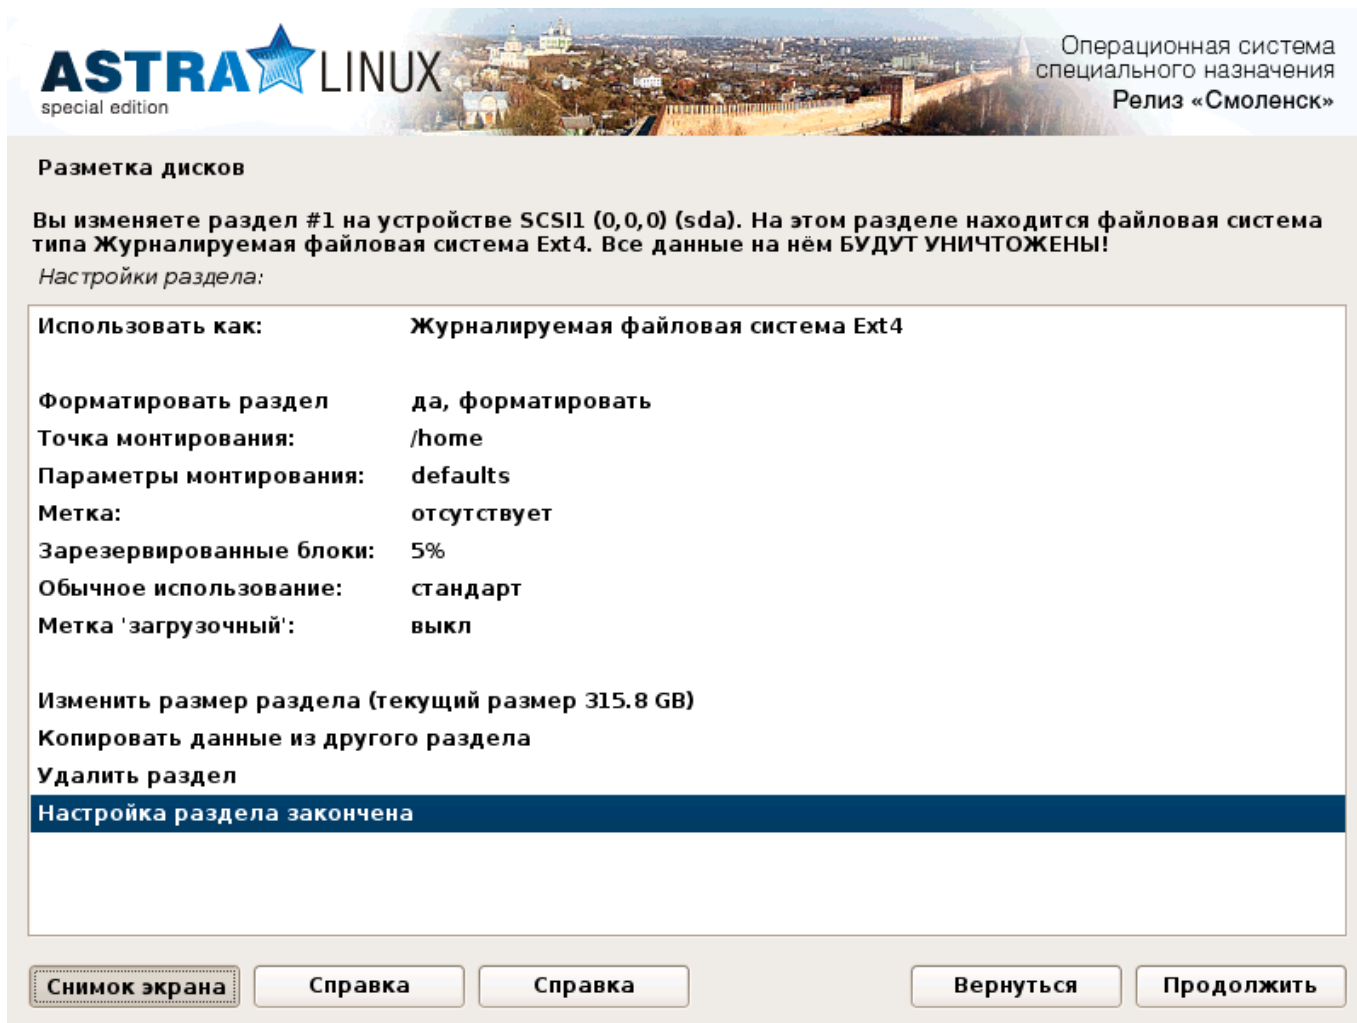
ASTRA LINUX
special edition

Операционная система специального назначения
Релиз «Смоленск»

Разметка дисков

Вы изменяете раздел #1 на устройстве SCSI1 (0,0,0) (sda). На этом разделе находится файловая система типа Журналируемая файловая система Ext4. Все данные на нём БУДУТ УНИЧТОЖЕНЫ!

Настройки раздела:

| | |
|---|---|
| Использовать как: | Журналируемая файловая система Ext4 |
| Форматировать раздел | да, форматировать |
| Точка монтирования: | /home |
| Параметры монтирования: | defaults |
| Метка: | отсутствует |
| Зарезервированные блоки: | 5% |
| Обычное использование: | стандарт |
| Метка 'загрузочный': | выкл |

Изменить размер раздела (текущий размер 315.8 GB)
Копировать данные из другого раздела
Удалить раздел
Настройка раздела закончена

Снимок экрана
Справка
Справка
Вернуться
Продолжить